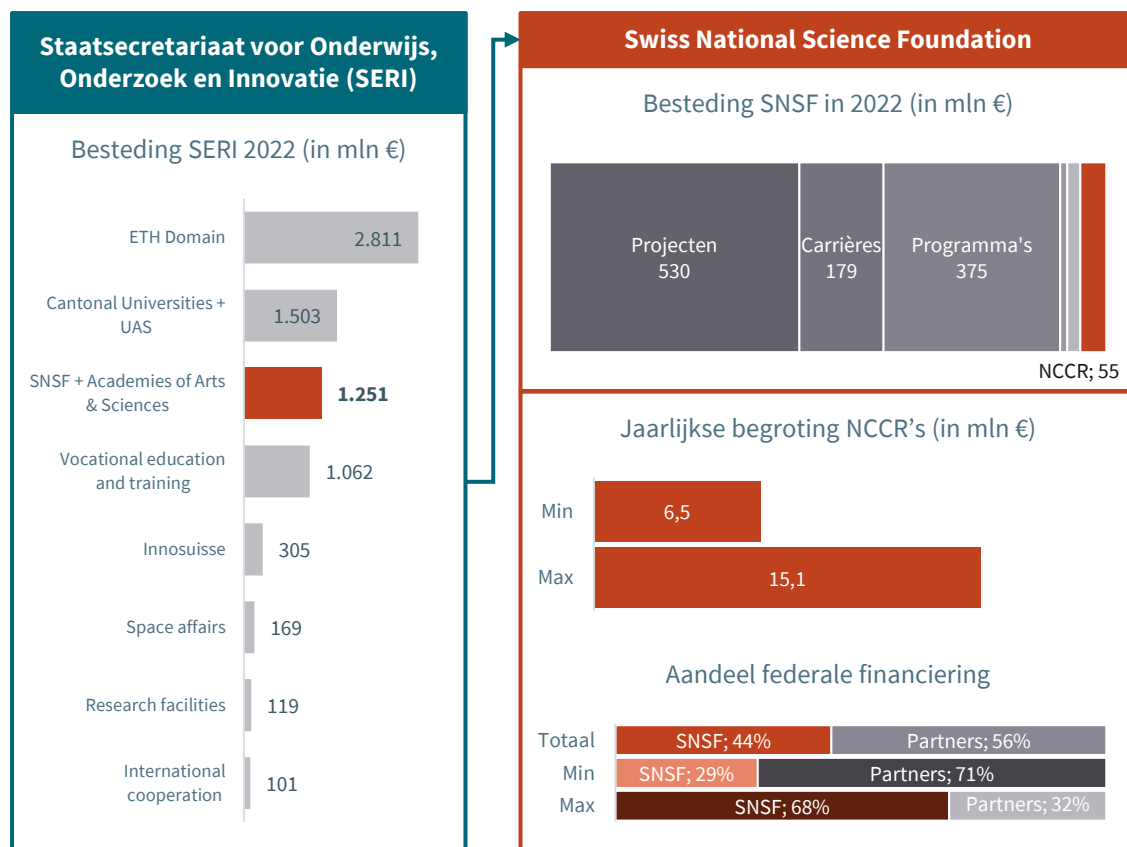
Staatsecretariaat voor Onderwijs, Onderzoek en Innovatie (SERI)

Besteding SERI 2022 (in mln €)

ETH Domain 2.811
Cantonal Universities + UAS 1.503
SNSF + Academies of Arts & Sciences 1.251
Vocational education and training 1.062
Innosuisse 305
Space affairs 169
Research facilities 119
International cooperation 101

Swiss National Science Foundation

Besteding SNSF in 2022 (in mln €)

Projecten 530
Carrières 179
Programma's 375
NCCR; 55

Jaarlijkse begroting NCCR’s (in mln €)

Min 6,5
Max 15,1

Aandeel federale financiering

Totaal SNSF; 44% Partners; 56%
Min SNSF; 29% Partners; 71%
Max SNSF; 68% Partners; 32%